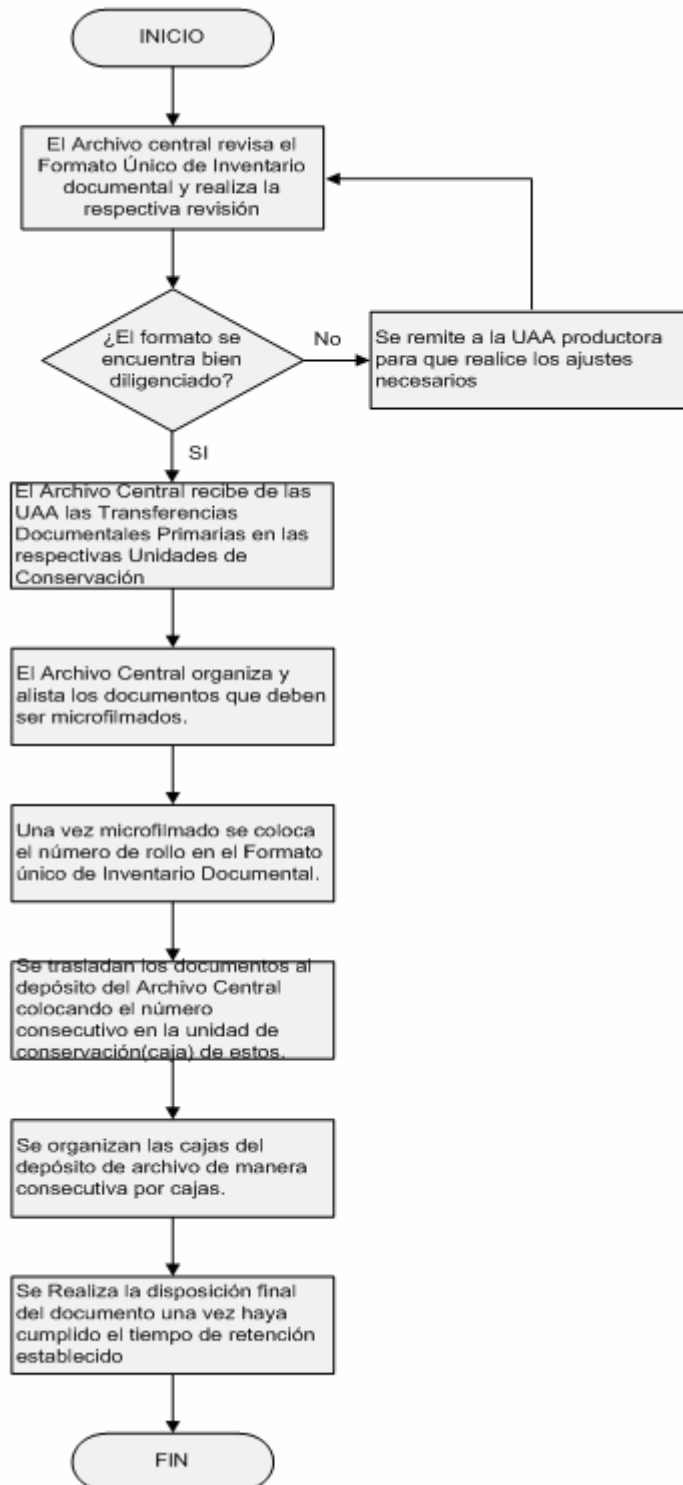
INICIO

El Archivo central revisa el Formato Único de Inventario documental y realiza la respectiva revisión

¿El formato se encuentra bien diligenciado?

No

Se remite a la UAA productora para que realice los ajustes necesarios

SI

El Archivo Central recibe de las UAA las Transferencias Documentales Primarias en las respectivas Unidades de Conservación

El Archivo Central organiza y alista los documentos que deben ser microfilmados.

Una vez microfilmado se coloca el número de rollo en el Formato único de Inventario Documental.

Se trasladan los documentos al depósito del Archivo Central colocando el número consecutivo en la unidad de conservación(caja) de estos.

Se organizan las cajas del depósito de archivo de manera consecutiva por cajas.

Se Realiza la disposición final del documento una vez haya cumplido el tiempo de retención establecido

FIN